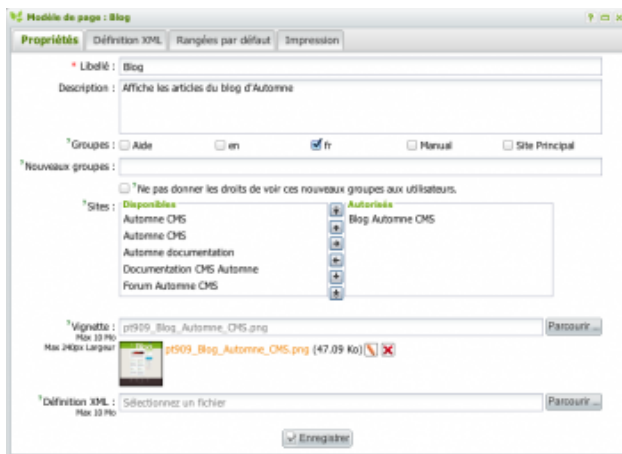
Modèle de page : Blog

Propriétés | Définition XML | Rangées par défaut | Impression

* Libellé : Blog

Description : Affiche les articles du blog d'Automne

Groupes : Aide en fr Manual Site Principal

Nouveaux groupes :

Ne pas donner les droits de voir ces nouveaux groupes aux utilisateurs.

Sites : Disponibles
Automne CMS
Automne CMS
Automne documentation
Documentation CMS Automne
Forum Automne CMS

Autorisés
Blog Automne CMS

Vignette : pt909_Blog_Automne_CMS.png Parcourir ...
Max 10 Mo
Max 240px Largeur
pt909_Blog_Automne_CMS.png (47.09 Ko)

Définition XML : Sélectionnez un fichier Parcourir ...
Max 10 Mo

Enregistrer